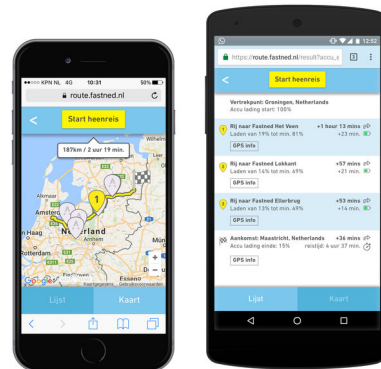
KPN NL 4G 10:31 98%

route.fastned.nl

<

Start heenreis

187km / 2 uur 19 min.

1

Alkmaar

Amsterdam

Den Haag

Rotterdam

Nederland

Arnhem

Essen

Google

Kaartgegevens Gebruiksvoorwaarden

Lijst

Kaart

12:52

https://route.fastned.nl/result?accu_s

2

<

Start heenreis

Vertrekpunt: Groningen, Netherlands
Accu lading start: 100%

Rij naar Fastned Het Veen +1 hour 13 mins
Laden van 19% tot min. 81% +23 min.

GPS info

Rij naar Fastned Lokkant +57 mins
Laden van 14% tot min. 69% +21 min.

GPS info

Rij naar Fastned Ellerbrug +53 mins
Laden van 13% tot min. 69% +14 min.

GPS info

Aankomst: Maastricht, Netherlands +36 mins
Accu lading eind: 15% reistijd: 4 uur 37 min.

GPS info

Lijst

Kaart